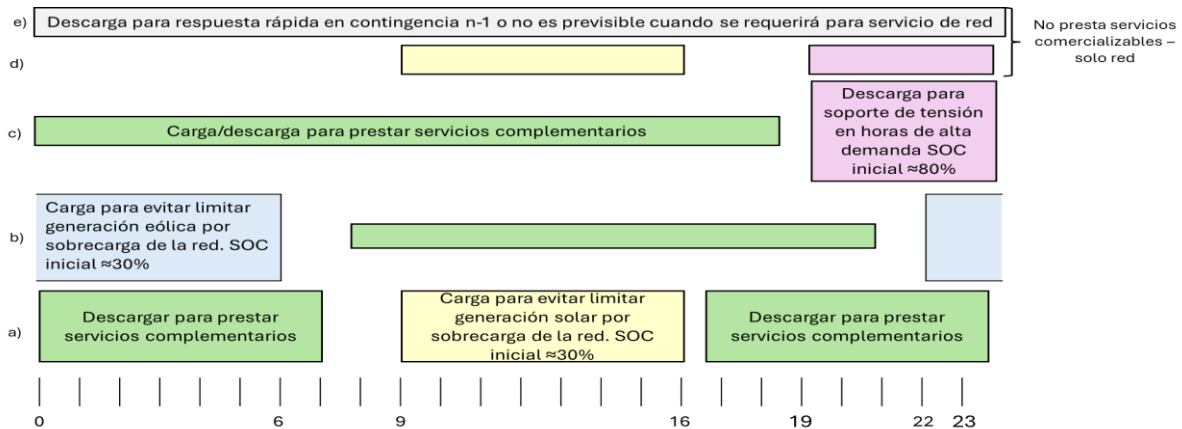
e) Descarga para respuesta rápida en contingencia n-1 o no es previsible cuando se requerirá para servicio de red

No presta servicios comercializables – solo red

d)

c) Carga/descarga para prestar servicios complementarios

Descarga para soporte de tensión en horas de alta demanda SOC inicial ≈80%

b) Carga para evitar limitar generación eólica por sobrecarga de la red. SOC inicial ≈30%

a) Descargar para prestar servicios complementarios

Carga para evitar limitar generación solar por sobrecarga de la red. SOC inicial ≈30%

Descargar para prestar servicios complementarios

0 6 9 16 19 22 23